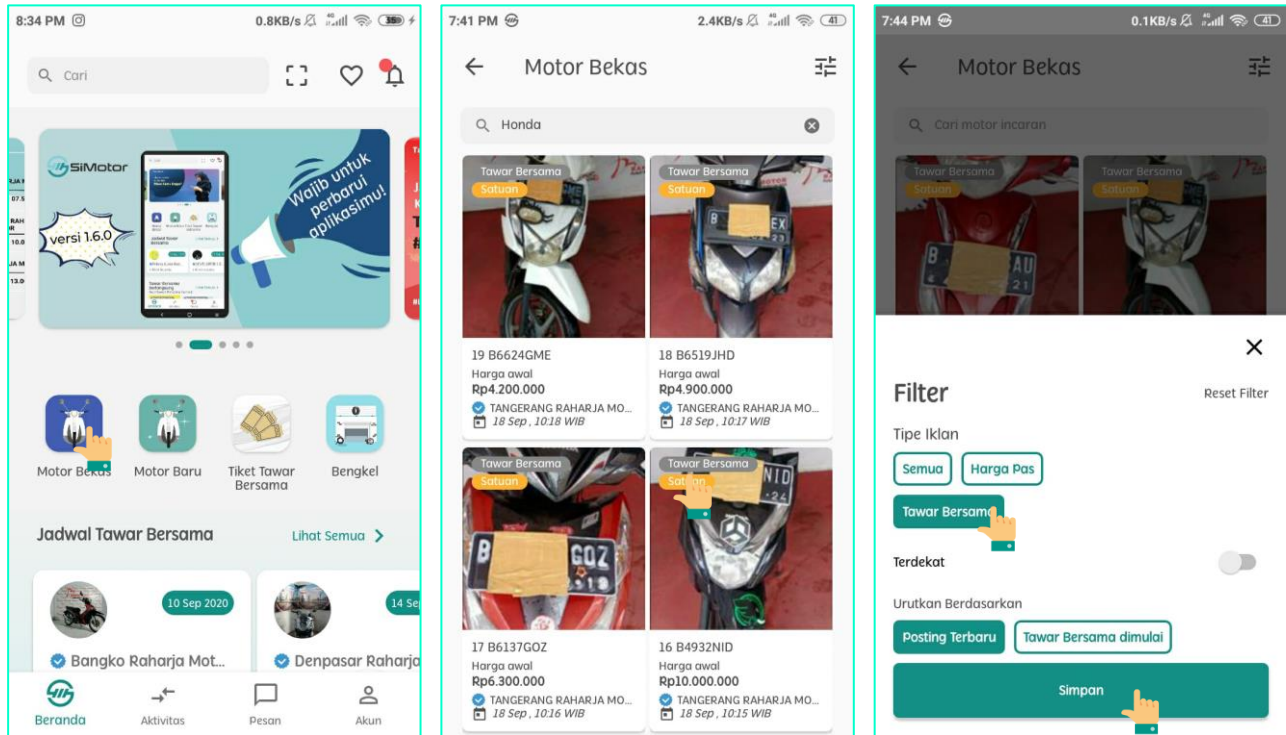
8:34 PM
0.8KB/s

Cari

SiMotor

versi 1.6.0

Wajib untuk perbarui aplikasimu!

Motor Bekas
Motor Baru
Tiket Tawar Bersama
Bengkel

Jadwal Tawar Bersama
Lihat Semua >

10 Sep 2020
14 Sep

Bangko Raharja Mot...
Denpasar Raharja

Beranda
Aktivitas
Pesan
Akun

7:41 PM
2.4KB/s

Motor Bekas

Honda

Tawar Bersama
Satuan
19 B6624GME
Harga awal
Rp4.200.000
TANGERANG RAHARJA MO...
18 Sep , 10:18 WIB

Tawar Bersama
Satuan
18 B6519JHD
Harga awal
Rp4.900.000
TANGERANG RAHARJA MO...
18 Sep , 10:17 WIB

Tawar Bersama
Satuan
17 B6137GOZ
Harga awal
Rp6.300.000
TANGERANG RAHARJA MO...
18 Sep , 10:16 WIB

Tawar Bersama
Satuan
16 B4932NID
Harga awal
Rp10.000.000
TANGERANG RAHARJA MO...
18 Sep , 10:15 WIB

7:44 PM
0.1KB/s

Motor Bekas

Cari motor incaran

Tawar Bersama
Satuan
Tawar Bersama
Satuan

Filter
Reset Filter

Tipe Iklan
Semua
Harga Pas
Tawar Bersama

Terdekat

Urutkan Berdasarkan
Posting Terbaru
Tawar Bersama dimulai

Simpan